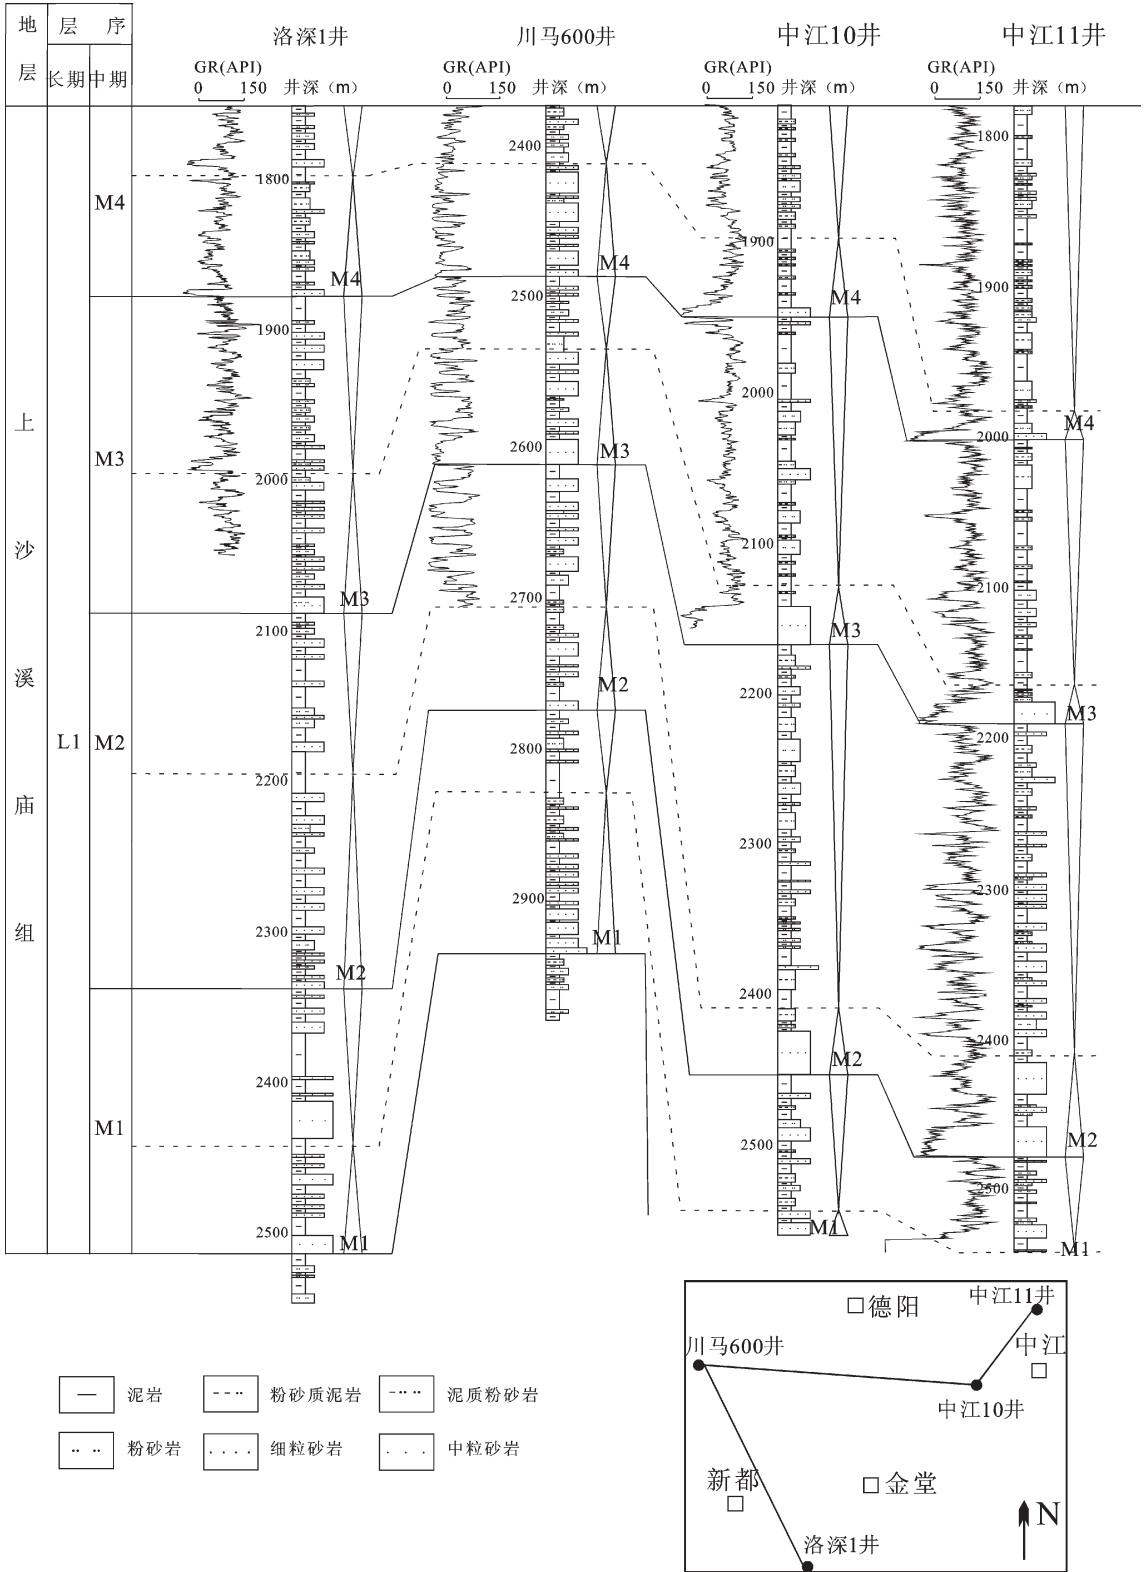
地层 | 层序 长期 中期

上沙溪庙组 L1 M4 M3 M2 M1

洛深1井
GR(API) 0 150 井深（m）
1800 1900 2000 2100 2200 2300 2400 2500
M4 M3 M2 M1

川马600井
GR(API) 0 150 井深（m）
2400 2500 2600 2700 2800 2900
M4 M3 M2 M1

中江10井
GR(API) 0 150 井深（m）
1900 2000 2100 2200 2300 2400 2500
M4 M3 M2 M1

中江11井
GR(API) 0 150 井深（m）
1800 1900 2000 2100 2200 2300 2400 2500
M4 M3 M2 M1

泥岩 粉砂质泥岩 泥质粉砂岩
粉砂岩 细粒砂岩 中粒砂岩

德阳 中江11井 川马600井 中江 中江10井 新都 金堂 N 洛深1井